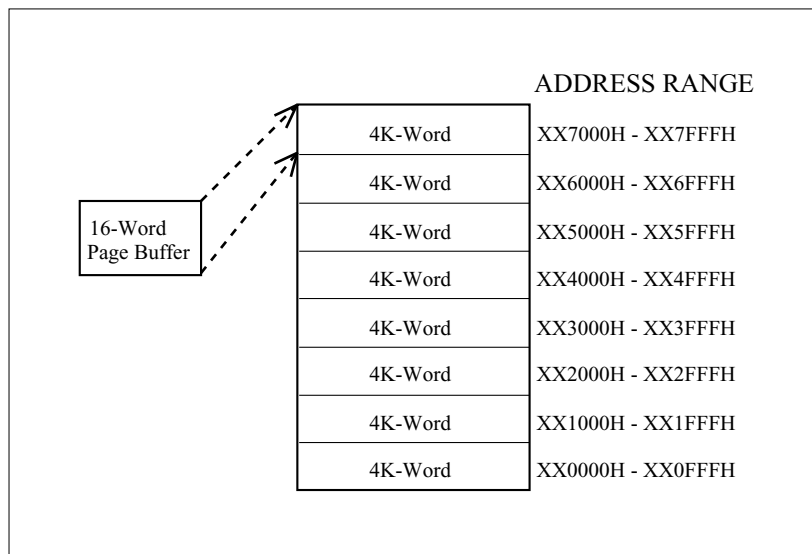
ADDRESS RANGE

16-Word Page Buffer

| 4K-Word | XX7000H - XX7FFFH |
|---|---|
| 4K-Word | XX6000H - XX6FFFH |
| 4K-Word | XX5000H - XX5FFFH |
| 4K-Word | XX4000H - XX4FFFH |
| 4K-Word | XX3000H - XX3FFFH |
| 4K-Word | XX2000H - XX2FFFH |
| 4K-Word | XX1000H - XX1FFFH |
| 4K-Word | XX0000H - XX0FFFH |